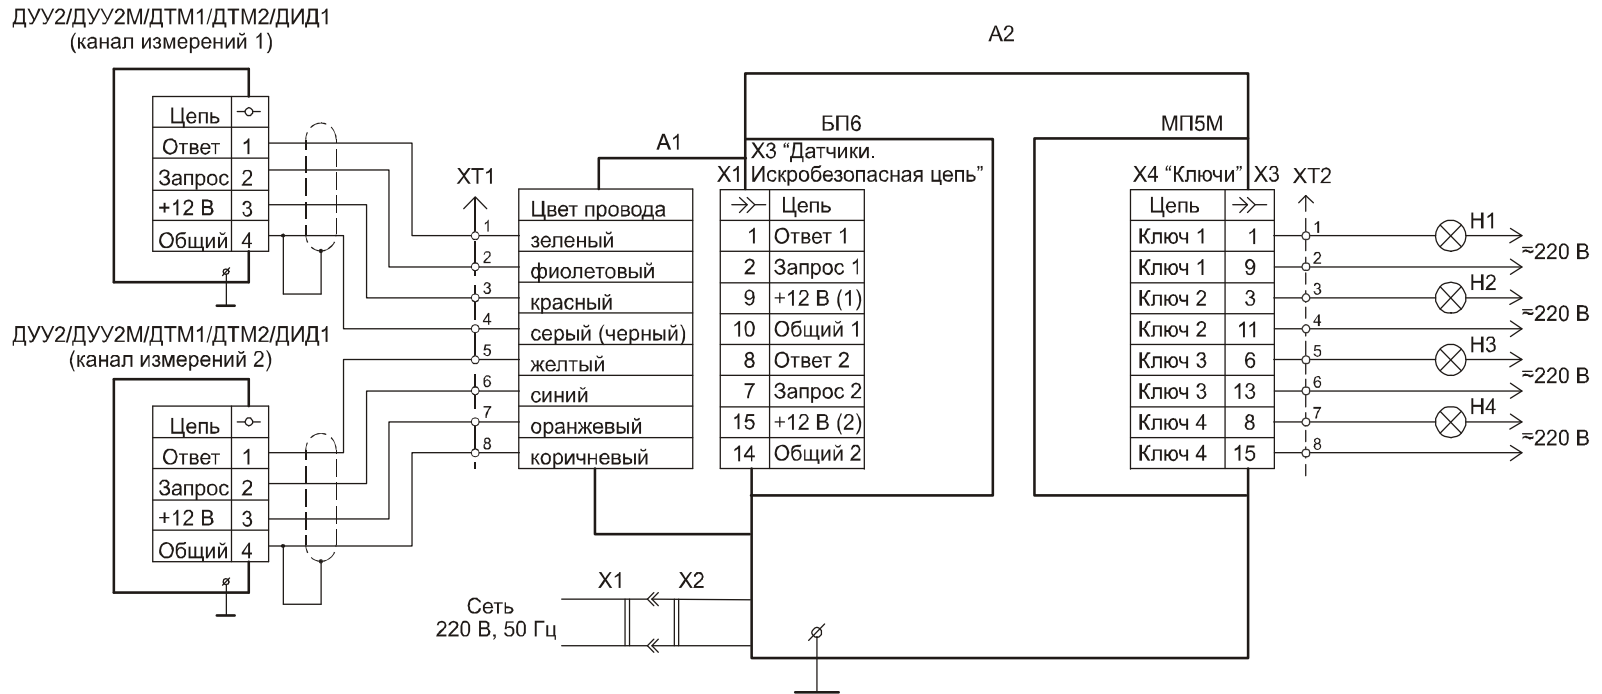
ДУУ2/ДУУ2М/ДТМ1/ДТМ2/ДИД1
(канал измерений 1)

| Цепь | -○- |
|---|---|
| Ответ | 1 |
| Запрос | 2 |
| +12 В | 3 |
| Общий | 4 |

ДУУ2/ДУУ2М/ДТМ1/ДТМ2/ДИД1
(канал измерений 2)

| Цепь | -○- |
|---|---|
| Ответ | 1 |
| Запрос | 2 |
| +12 В | 3 |
| Общий | 4 |

XT1
1
2
3
4
5
6
7
8

A1

| Цвет провода |
|---|
| зеленый |
| фиолетовый |
| красный |
| серый (черный) |
| желтый |
| синий |
| оранжевый |
| коричневый |

A2

БП6

X1

X3 “Датчики. Искробезопасная цепь”

| ≫ | Цепь |
|---|---|
| 1 | Ответ 1 |
| 2 | Запрос 1 |
| 9 | +12 В (1) |
| 10 | Общий 1 |
| 8 | Ответ 2 |
| 7 | Запрос 2 |
| 15 | +12 В (2) |
| 14 | Общий 2 |

МП5М

X4 “Ключи” X3

| Цепь | ≫ |
|---|---|
| Ключ 1 | 1 |
| Ключ 1 | 9 |
| Ключ 2 | 3 |
| Ключ 2 | 11 |
| Ключ 3 | 6 |
| Ключ 3 | 13 |
| Ключ 4 | 8 |
| Ключ 4 | 15 |

XT2
1
2
3
4
5
6
7
8

H1
≈220 В
H2
≈220 В
H3
≈220 В
H4
≈220 В

X1 X2

Сеть
220 В, 50 Гц